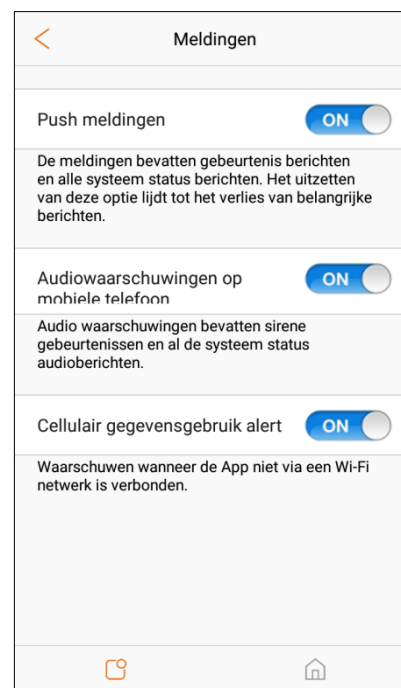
Meldingen

Push meldingen ON

De meldingen bevatten gebeurtenis berichten en alle systeem status berichten. Het uitzetten van deze optie lijdt tot het verlies van belangrijke berichten.

Audiowaarschuwingen op mobiele telefoon ON

Audio waarschuwingen bevatten sirene gebeurtenissen en al de systeem status audioberichten.

Cellulair gegevensgebruik alert ON

Waarschuwen wanneer de App niet via een Wi-Fi netwerk is verbonden.